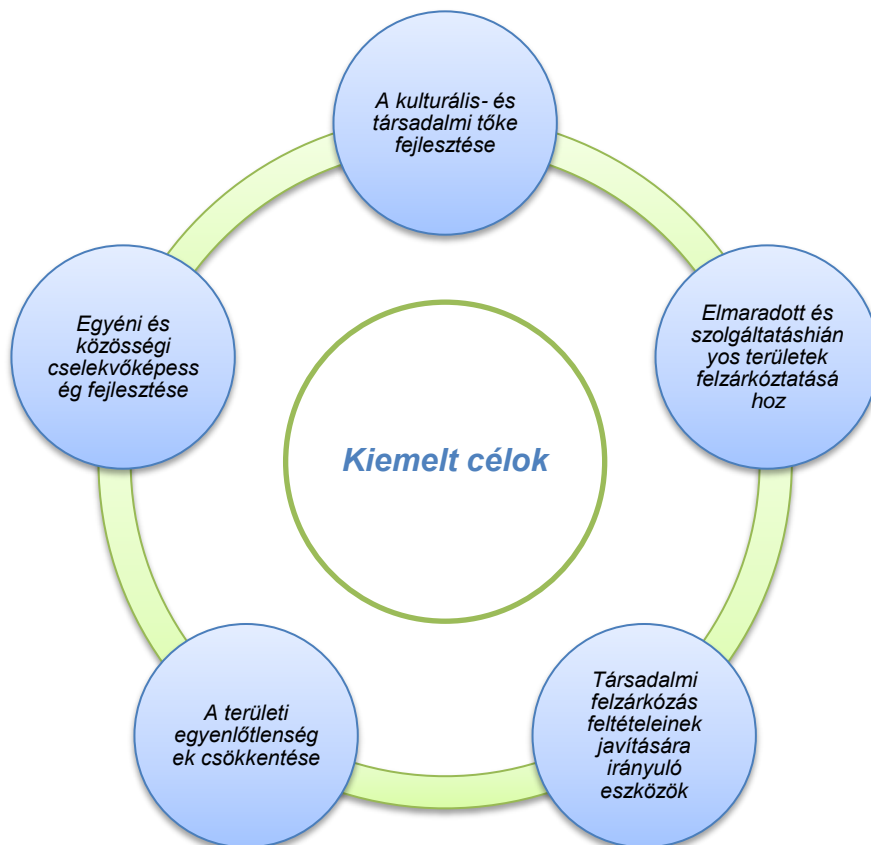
A kulturális- és társadalmi tőke fejlesztése

Elmaradott és szolgáltatáshiányos területek felzárkóztatásához

Társadalmi felzárkózás feltételeinek javítására irányuló eszközök

A területi egyenlőtlenségek csökkentése

Egyéni és közösségi cselekvőképesség fejlesztése

Kiemelt célok